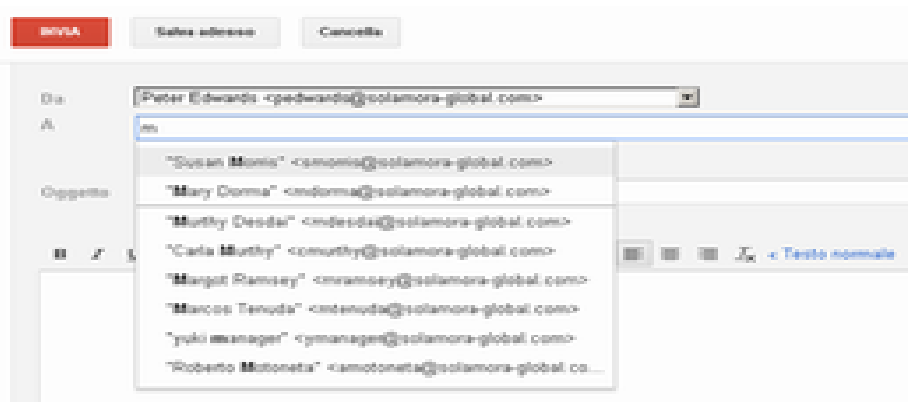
INVIA

Salva adesso

Cancella

Da:
Peter Edwards <pedwards@solamora-global.com>

A:
m

"Susan Morris" <smorris@solamora-global.com>

"Mary Dorma" <mdorma@solamora-global.com>

"Murthy Desdai" <mdesdai@solamora-global.com>

"Carla Murthy" <cmurthy@solamora-global.com>

"Margot Ramsey" <mramsey@solamora-global.com>

"Marcos Tenuda" <mtenuda@solamora-global.com>

"yuki manager" <ymanager@solamora-global.com>

"Roberto Motonetta" <amotonetta@solamora-global.co...

Oggetto

B I U

$T_x$ « Testo normale